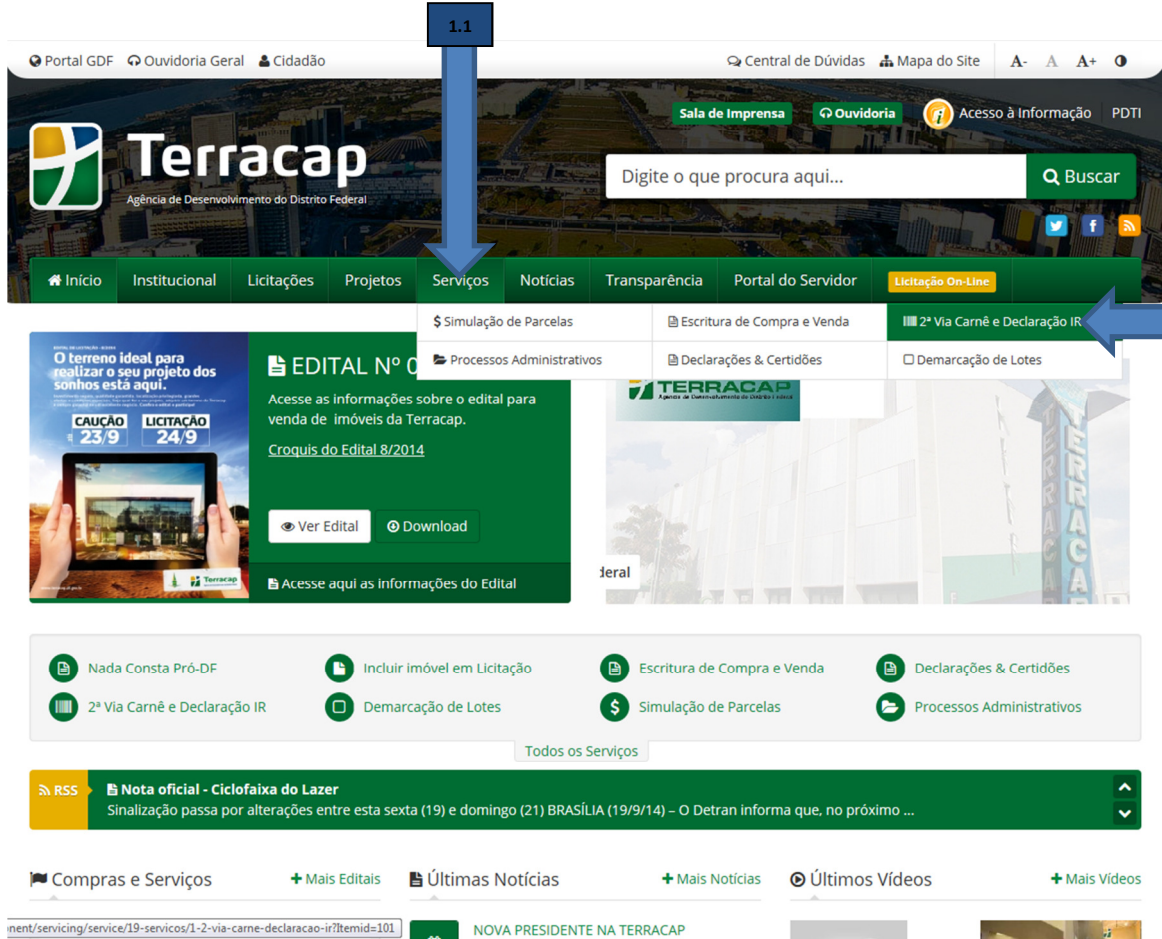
1.1

Portal GDF  Ouvidoria Geral  Cidadão

Central de Dúvidas  Mapa do Site  A-  A  A+

Sala de Imprensa  Ouvidoria  Acesso à Informação  PDTI

Terracap
Agência de Desenvolvimento do Distrito Federal

Digite o que procura aqui...  Buscar

Início  Institucional  Licitações  Projetos  Serviços  Notícias  Transparência  Portal do Servidor  Licitação On-Line

$ Simulação de Parcelas  Escritura de Compra e Venda  2ª Via Carnê e Declaração IR
Processos Administrativos  Declarações & Certidões  Demarcação de Lotes

O terreno ideal para realizar o seu projeto dos sonhos está aqui.
CAUÇÃO 23/9  LICITAÇÃO 24/9
Terracap

EDITAL Nº 0
Acesse as informações sobre o edital para venda de imóveis da Terracap.
Croquis do Edital 8/2014
Ver Edital  Download
Acesse aqui as informações do Edital

TERRACAP
Agência de Desenvolvimento do Distrito Federal
TERRACAP
deral

Nada Consta Pró-DF  Incluir imóvel em Licitação  Escritura de Compra e Venda  Declarações & Certidões
2ª Via Carnê e Declaração IR  Demarcação de Lotes  Simulação de Parcelas  Processos Administrativos
Todos os Serviços

RSS  Nota oficial - Ciclofaixa do Lazer
Sinalização passa por alterações entre esta sexta (19) e domingo (21) BRASÍLIA (19/9/14) – O Detran informa que, no próximo ...

Compras e Serviços  + Mais Editais  Últimas Notícias  + Mais Notícias  Últimos Vídeos  + Mais Vídeos

nent/servicing/service/19-servicos/1-2-via-carne-declaracao-ir?Itemid=101
NOVA PRESIDENTE NA TERRACAP